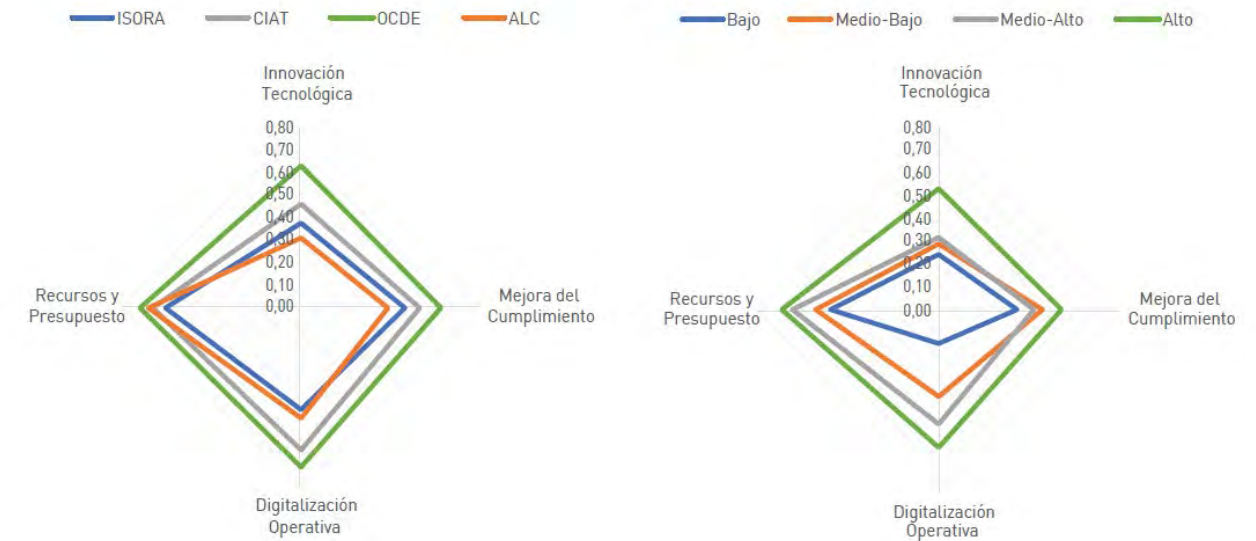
ISORA CIAT OCDE ALC

Innovación Tecnológica

0,80
0,70
0,60
0,50
0,40
0,30
0,20
0,10
0,00

Recursos y Presupuesto

Mejora del Cumplimiento

Digitalización Operativa

Bajo Medio-Bajo Medio-Alto Alto

Innovación Tecnológica

0,80
0,70
0,60
0,50
0,40
0,30
0,20
0,10
0,00

Recursos y Presupuesto

Mejora del Cumplimiento

Digitalización Operativa